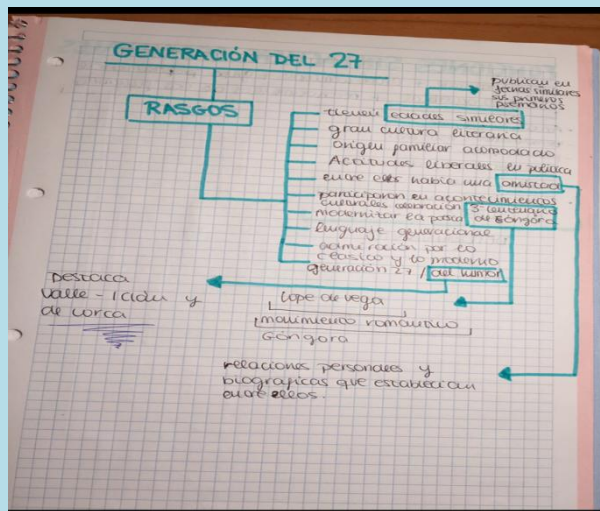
GENERACIÓN DEL 27

RASGOS

tienen edades similares

publican en fechas similares sus primeros poemas

gran cultura literaria

origen familiar acomodado

Actitudes liberales en política

entre ellos había una amistad

participaron en acontecimientos culturales celebración 3º centenario de Góngora

modernizar la poesía

lenguaje generacional

admiración por lo clásico y lo moderno

generación 27 / del humor

Destaca Valle-Inclán y de Lorca

Lope de Vega

movimiento romántico

Góngora

relaciones personales y biográficas que establecieron entre ellos.